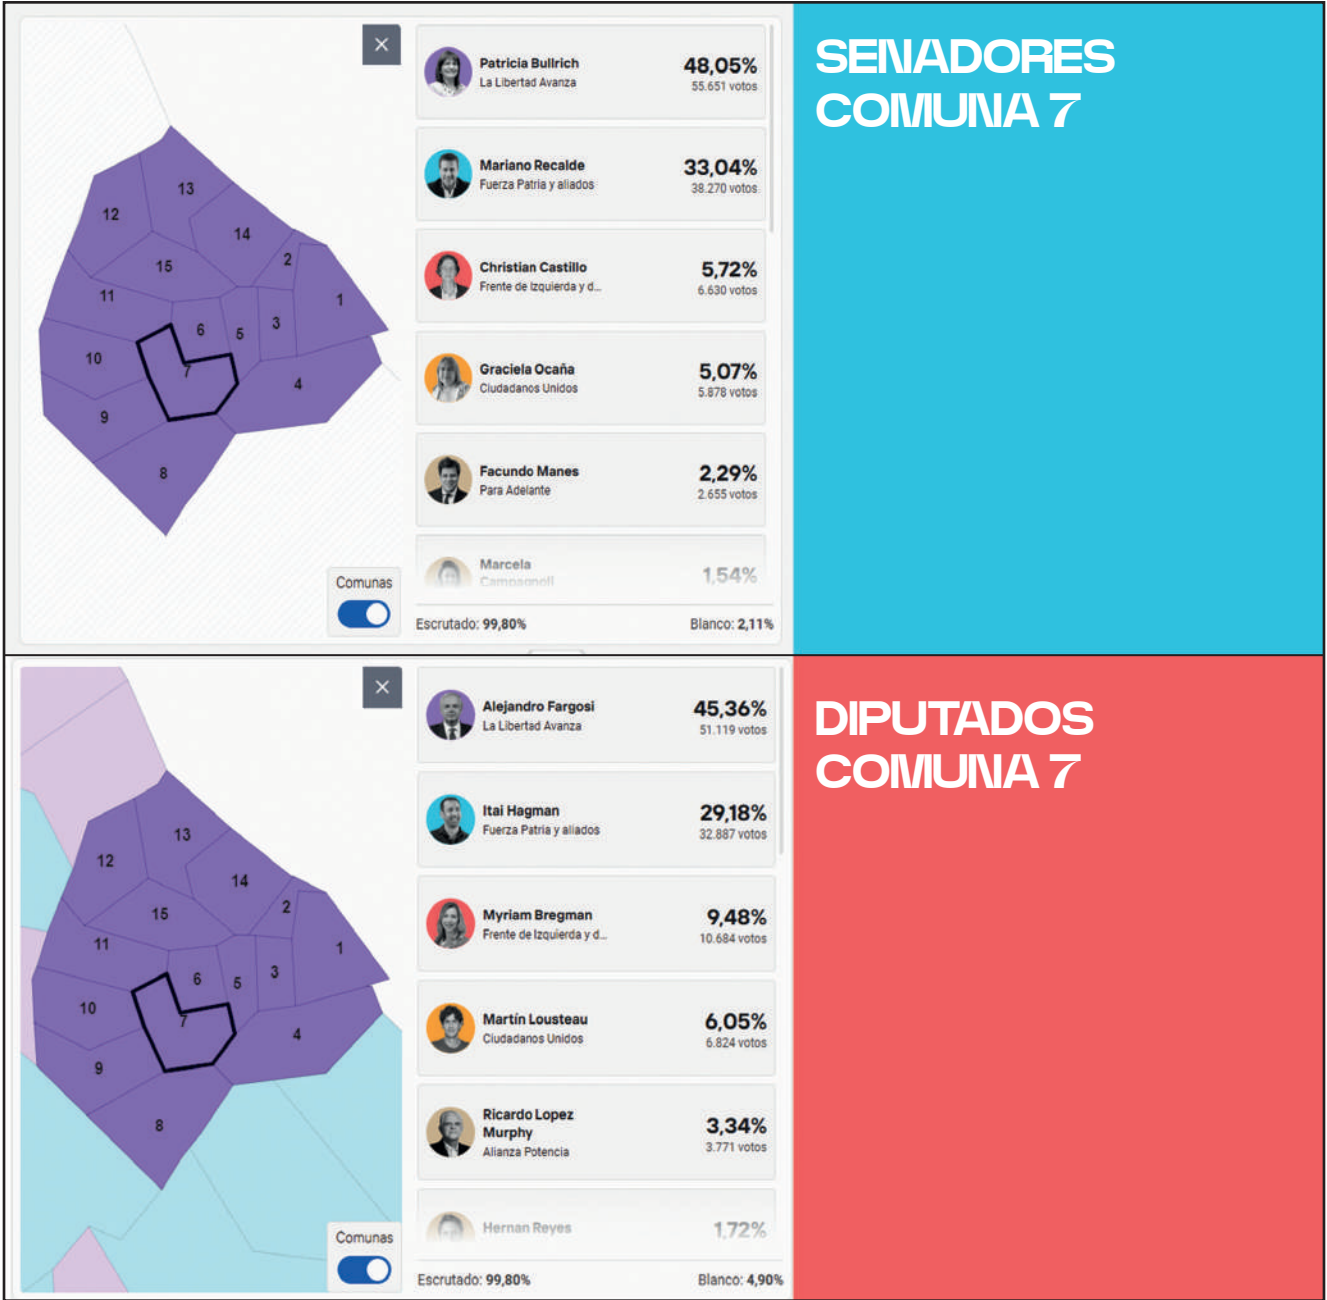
13
12
14
15
2
11
1
6
3
5
10
7
4
9
8

Comunas

Patricia Bullrich
La Libertad Avanza
48,05%
55.651 votos

Mariano Recalde
Fuerza Patria y aliados
33,04%
38.270 votos

Christian Castillo
Frente de Izquierda y d...
5,72%
6.630 votos

Graciela Ocaña
Ciudadanos Unidos
5,07%
5.878 votos

Facundo Manes
Para Adelante
2,29%
2.655 votos

Marcela Campagnoli
1,54%

Escrutado: 99,80%
Blanco: 2,11%

SENADORES
COMUNA 7

13
12
14
15
2
11
1
6
3
5
10
7
4
9
8

Comunas

Alejandro Fargosi
La Libertad Avanza
45,36%
51.119 votos

Itai Hagman
Fuerza Patria y aliados
29,18%
32.887 votos

Myriam Bregman
Frente de Izquierda y d...
9,48%
10.684 votos

Martín Lousteau
Ciudadanos Unidos
6,05%
6.824 votos

Ricardo Lopez Murphy
Alianza Potencia
3,34%
3.771 votos

Hernan Reyes
1,72%

Escrutado: 99,80%
Blanco: 4,90%

DIPUTADOS
COMUNA 7